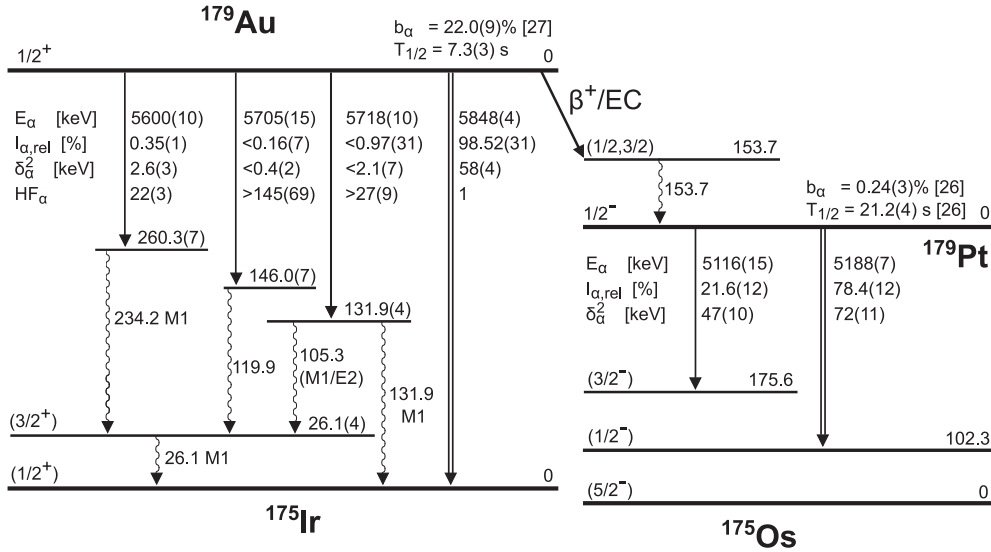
$^{179}$Au

$b_\alpha$ = 22.0(9)% [27]
$T_{1/2}$ = 7.3(3) s

$1/2^+$ 0

$E_\alpha$ [keV] 5600(10) 5705(15) 5718(10) 5848(4)
$I_{\alpha,rel}$ [%] 0.35(1) <0.16(7) <0.97(31) 98.52(31)
$\delta_\alpha^2$ [keV] 2.6(3) <0.4(2) <2.1(7) 58(4)
$HF_\alpha$ 22(3) >145(69) >27(9) 1

$\beta^+$/EC

(1/2,3/2) 153.7
153.7

$b_\alpha$ = 0.24(3)% [26]
$T_{1/2}$ = 21.2(4) s [26]

$1/2^-$ 0

$^{179}$Pt

$E_\alpha$ [keV] 5116(15) 5188(7)
$I_{\alpha,rel}$ [%] 21.6(12) 78.4(12)
$\delta_\alpha^2$ [keV] 47(10) 72(11)

260.3(7)
146.0(7)
131.9(4)
234.2 M1
119.9
105.3 (M1/E2)
131.9 M1
$(3/2^+)$ 26.1(4)
26.1 M1
$(1/2^+)$ 0

$^{175}$Ir

$(3/2^-)$ 175.6
$(1/2^-)$ 102.3
$(5/2^-)$ 0

$^{175}$Os